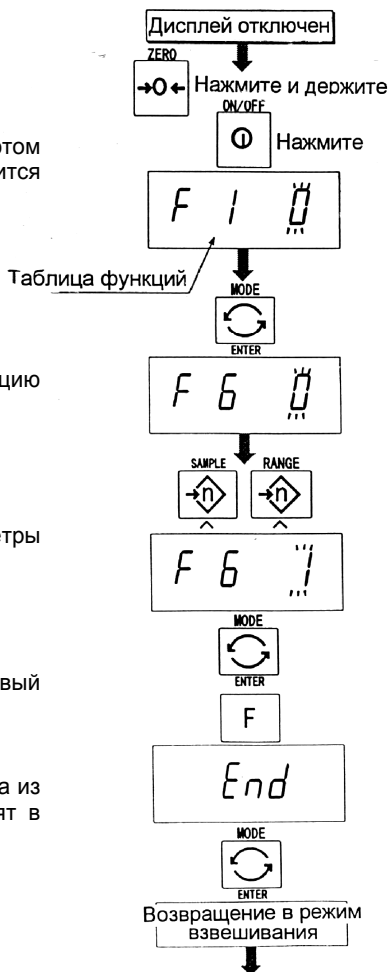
Дисплей отключен

ZERO

→0←

Нажмите и держите

ON/OFF

Нажмите

отом

ится

F 1 0

Таблица функций

MODE

ENTER

цию

F 6 0

SAMPLE

RANGE

^

^

тры

F 6 1

MODE

ENTER

вый

F

а из

ят в

End

MODE

ENTER

Возвращение в режим взвешивания